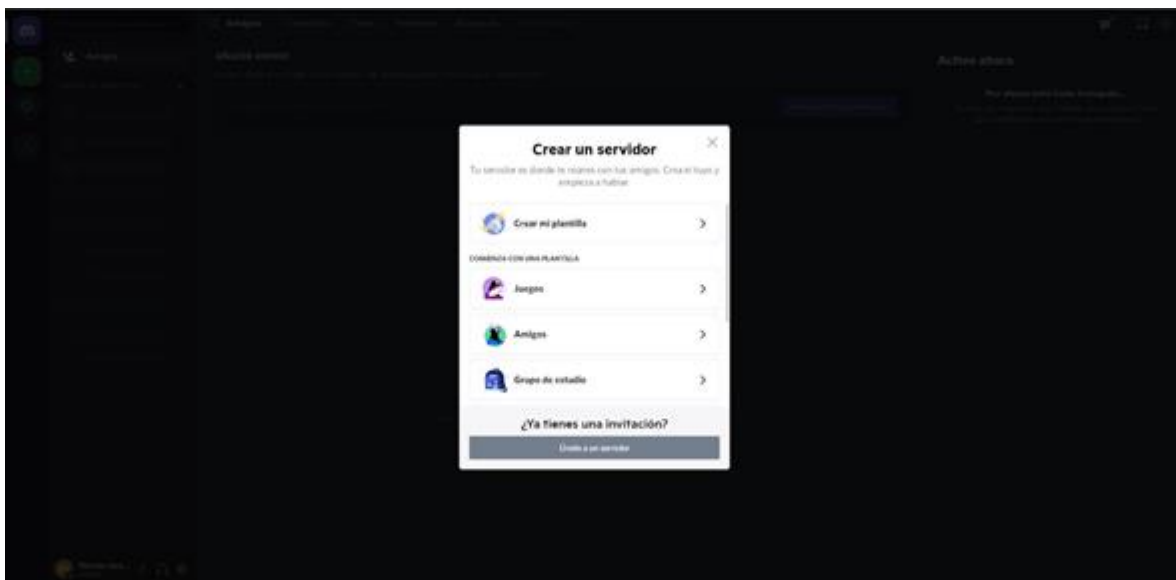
Amigos

Activo ahora

Crear un servidor

Tu servidor es donde te reúnes con tus amigos. Crea el tuyo y empieza a hablar.

Crear mi plantilla

COMIENZA CON UNA PLANTILLA

Juegos

Amigos

Grupo de estudio

¿Ya tienes una invitación?

Únete a un servidor